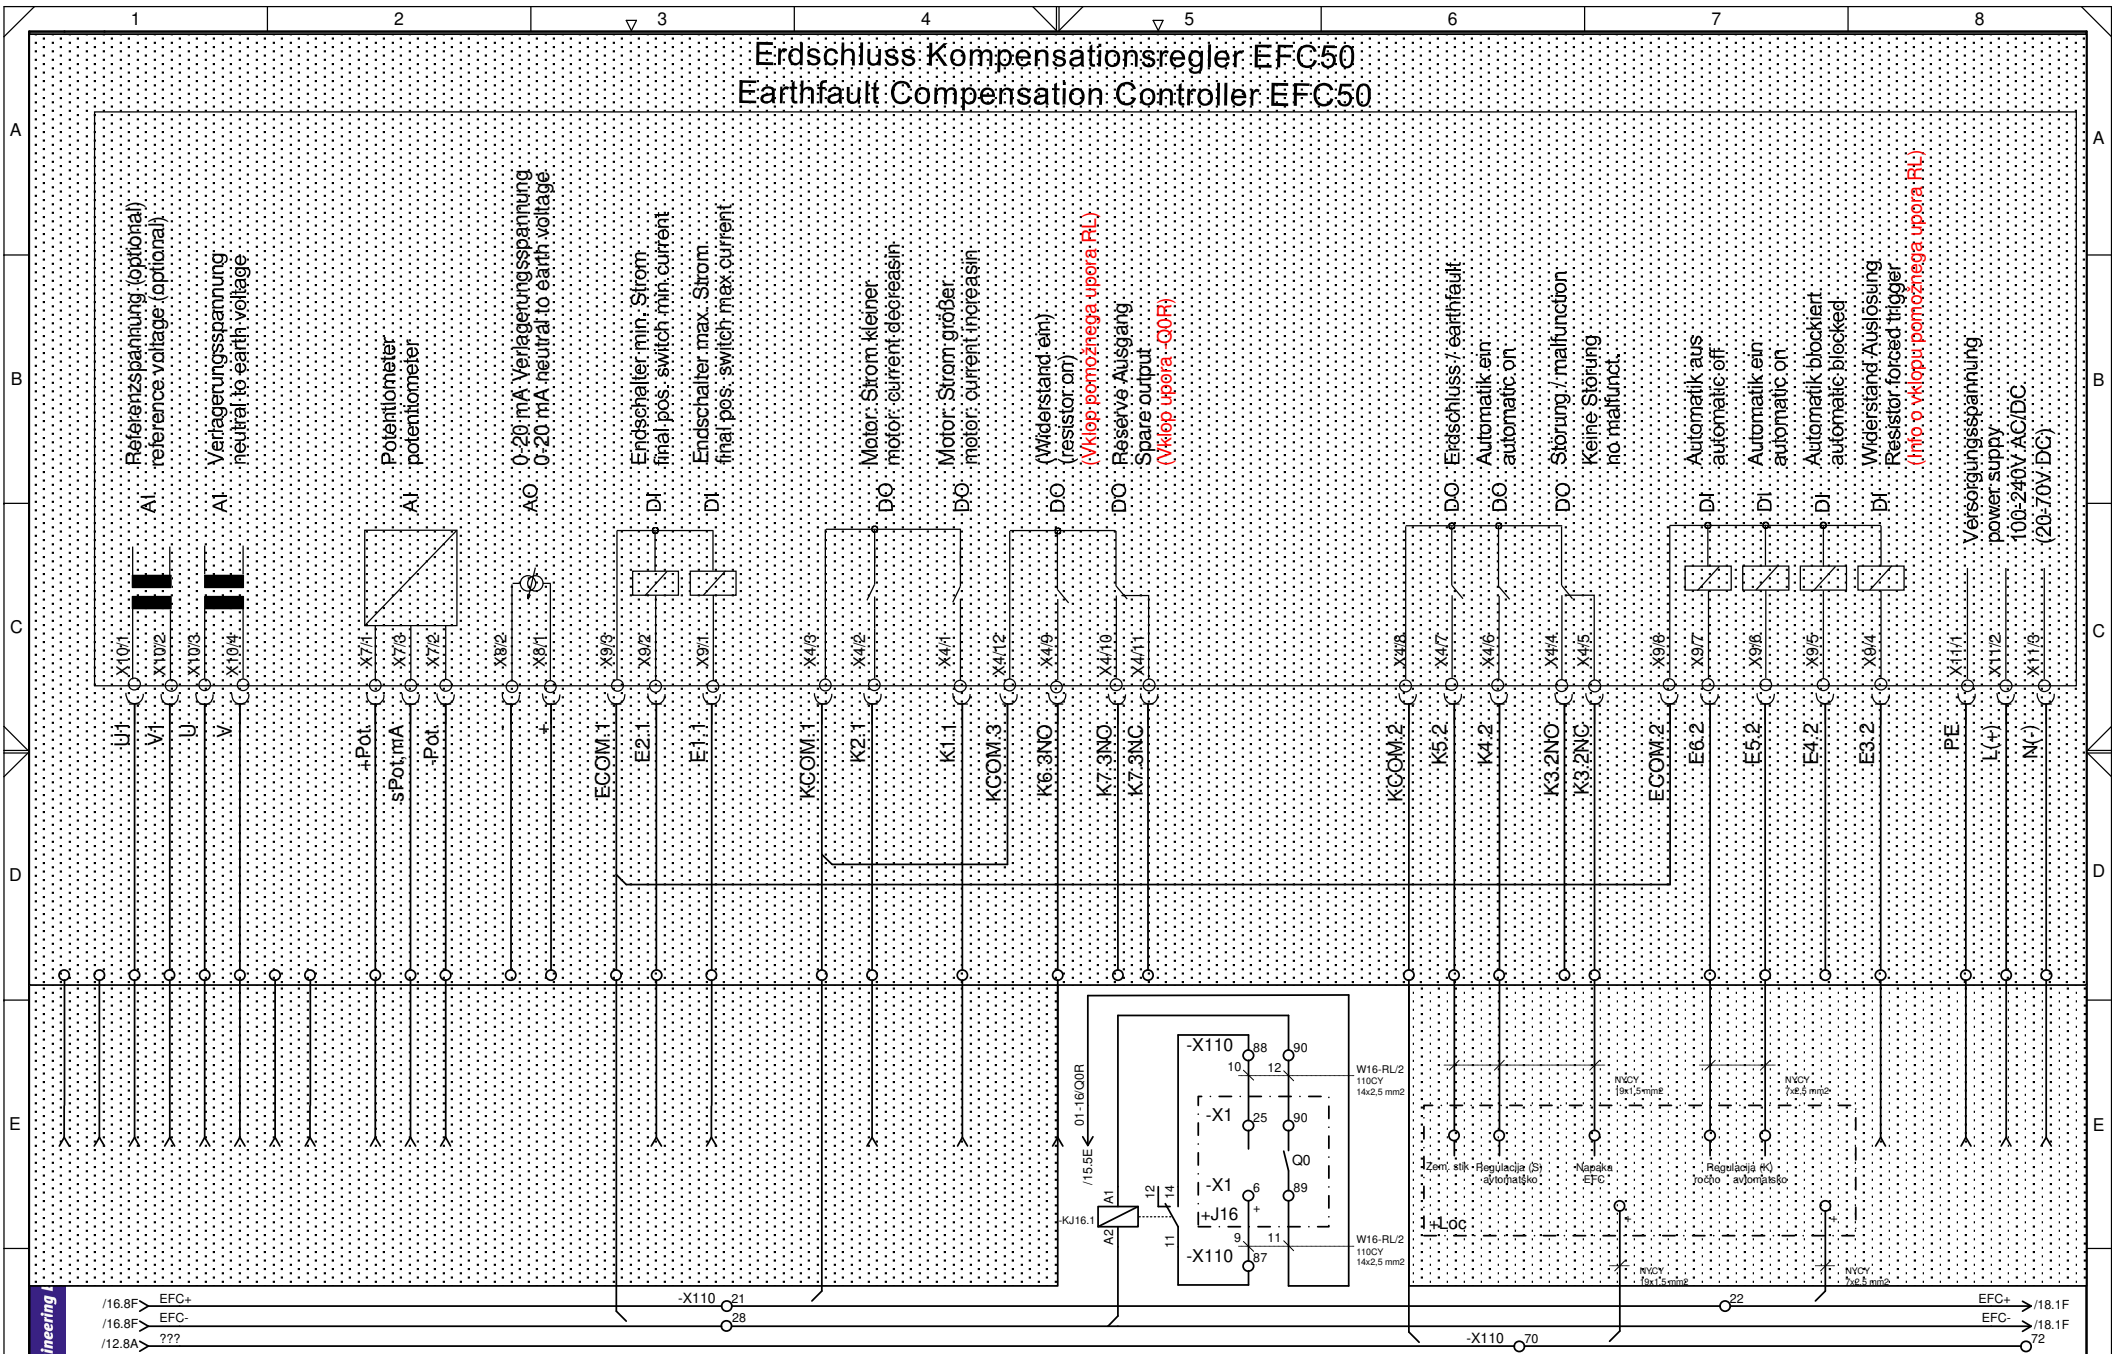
1 2 3 4 5 6 7 8

Erdschluss Kompensationsregler EFC50
Earthfault Compensation Controller EFC50

A B C D E

Referenzspannung (optional) reference voltage (optional)
AI
Verlagerungsspannung neutral to earth voltage
AI
Potentiometer potentiometer
AI
0-20 mA Verlagerungsspannung 0-20 mA neutral to earth voltage
AO
Endschalter min. Strom final pos. switch min.current
DI
Endschalter max. Strom final pos. switch max.current
DI
Motor: Strom kleiner motor: current decreasin
DO
Motor: Strom größer motor: current increasin
DO
(Widerstand ein) (resistor on)
(Vklop pomožnega upora RL)
DO
Reserve Ausgang Spare output
(Vklop upora -Q0R)
DO
Erdschluss / earthfault
DO
Automatik ein automatic on
DO
Störung / malfunction
DO
Keine Störung no malfunct.
Automatik aus automatic off
DI
Automatik ein automatic on
DI
Automatik blockiert automatic blocked
DI
Widerstand Auslösung Resistor forced trigger
(Info o vklopu pomožnega upora RL)
DI
Versorgungsspannung power supply 100-240V AC/DC (20-70V DC)

X10/1 X10/2 X10/3 X10/4 X7/1 X7/3 X7/2 X8/2 X8/1 X9/3 X9/2 X9/1 X4/3 X4/2 X4/1 X4/12 X4/9 X4/10 X4/11 X4/8 X4/7 X4/6 X4/4 X4/5 X9/8 X9/7 X9/6 X9/5 X9/4 X11/1 X11/2 X11/3

U1 V1 U V +Pot. sPot,mA -Pot. - + ECOM.1 E2.1 E1.1 KCOM.1 K2.1 K1.1 KCOM.3 K6.3NO K7.3NO K7.3NC KCOM.2 K5.2 K4.2 K3.2NO K3.2NC ECOM.2 E6.2 E5.2 E4.2 E3.2 PE L(+) N(-)

01-16/Q0R
/15.5E
-X110 88 90 10 12
W16-RL/2 110CY 14x2,5 mm2
-X1 25 90
Q0
-X1 6 89
+J16
A1 A2 12 14 11
-KJ16.1
9 11
-X110 87
W16-RL/2 110CY 14x2,5 mm2
NYCY [9x1,5mm2
NYCY 7x2,5 mm2
Zem. stik Regulacija (S) avtomatsko
Napaka EFC
Regulacija (K) ročno avtomatsko
+Loc
NYCY [9x1,5mm2
NYCY 7x2,5 mm2

/16.8F EFC+ -X110 21
/16.8F EFC- 28
/12.8A ???
22
EFC+ /18.1F
EFC- /18.1F
-X110 70
72
ineering